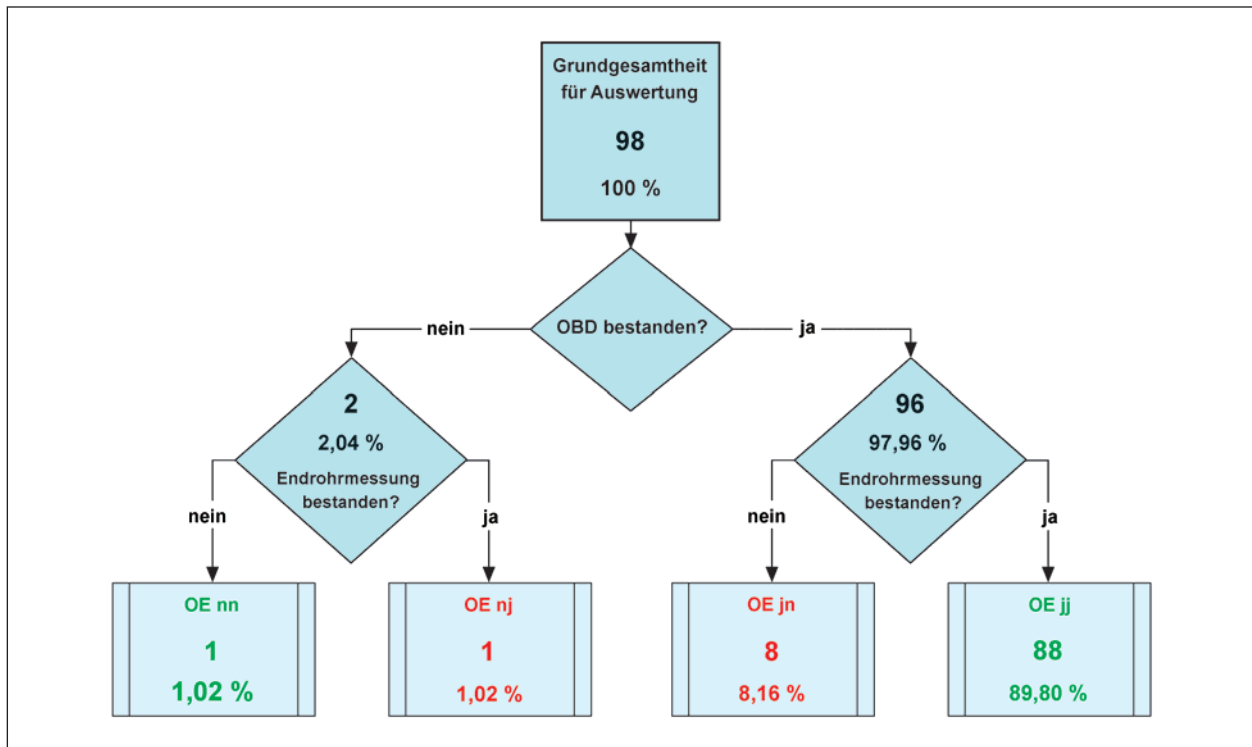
Grundgesamtheit für Auswertung

98

100 %

OBD bestanden?

nein

ja

2

2,04 %

Endrohrmessung bestanden?

96

97,96 %

Endrohrmessung bestanden?

nein

ja

nein

ja

OE nn

1

1,02 %

OE nj

1

1,02 %

OE jn

8

8,16 %

OE jj

88

89,80 %